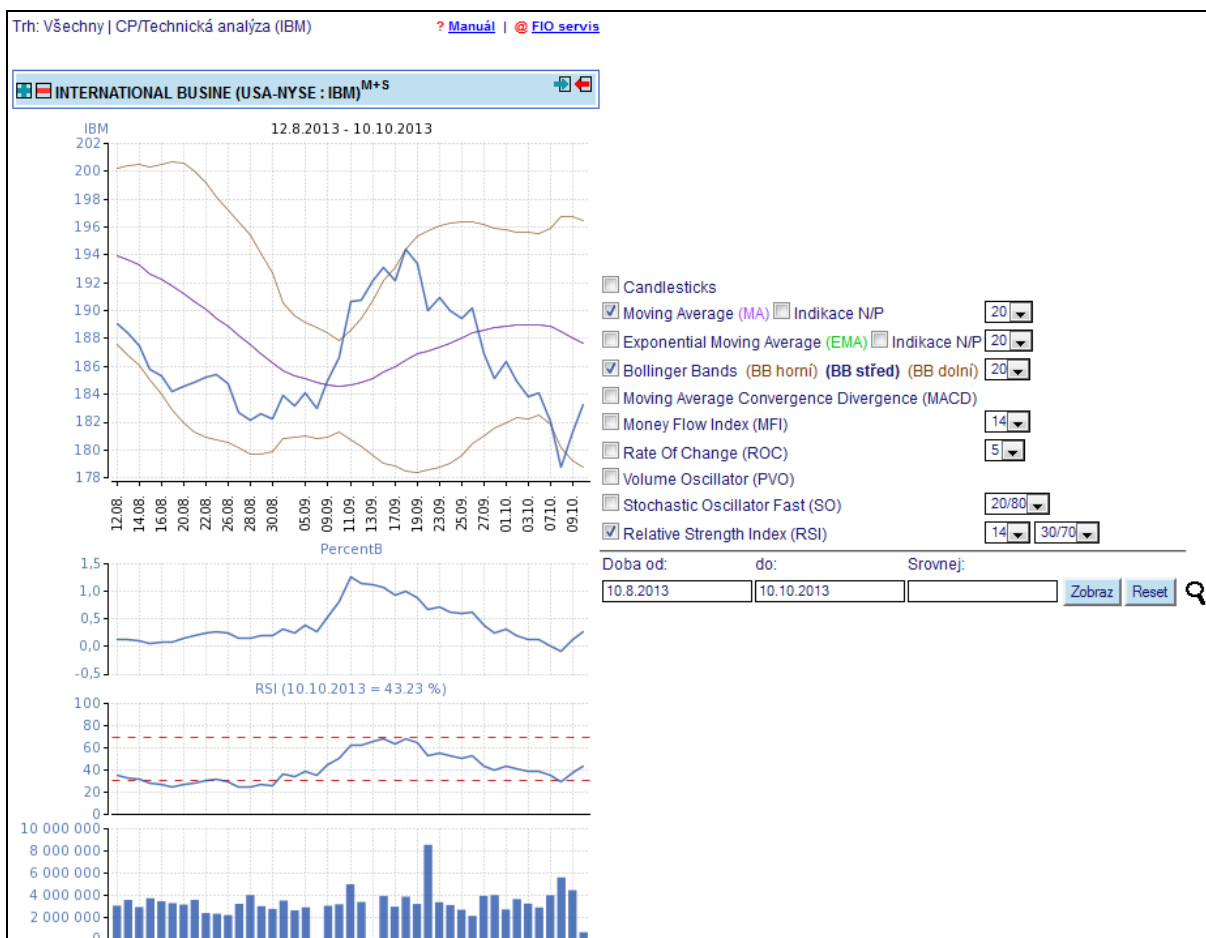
Trh: Všechny | CP/Technická analýza (IBM)

? Manuál | @ FIO servis

INTERNATIONAL BUSINE (USA-NYSE : IBM)$^{M+S}$

IBM

12.8.2013 - 10.10.2013

202
200
198
196
194
192
190
188
186
184
182
180
178

12.08. 14.08. 16.08. 20.08. 22.08. 26.08. 28.08. 30.08. 05.09. 09.09. 11.09. 13.09. 17.09. 19.09. 23.09. 25.09. 27.09. 01.10. 03.10. 07.10. 09.10.

PercentB

1,5
1,0
0,5
0,0
-0,5

RSI (10.10.2013 = 43.23 %)

100
80
60
40
20
0

10 000 000
8 000 000
6 000 000
4 000 000
2 000 000
0

Candlesticks

Moving Average (MA) Indikace N/P 20

Exponential Moving Average (EMA) Indikace N/P 20

Bollinger Bands (BB horní) (BB střed) (BB dolní) 20

Moving Average Convergence Divergence (MACD)

Money Flow Index (MFI) 14

Rate Of Change (ROC) 5

Volume Oscillator (PVO)

Stochastic Oscillator Fast (SO) 20/80

Relative Strength Index (RSI) 14 30/70

Doba od: do: Srovnej:

10.8.2013 10.10.2013

Zobraz Reset